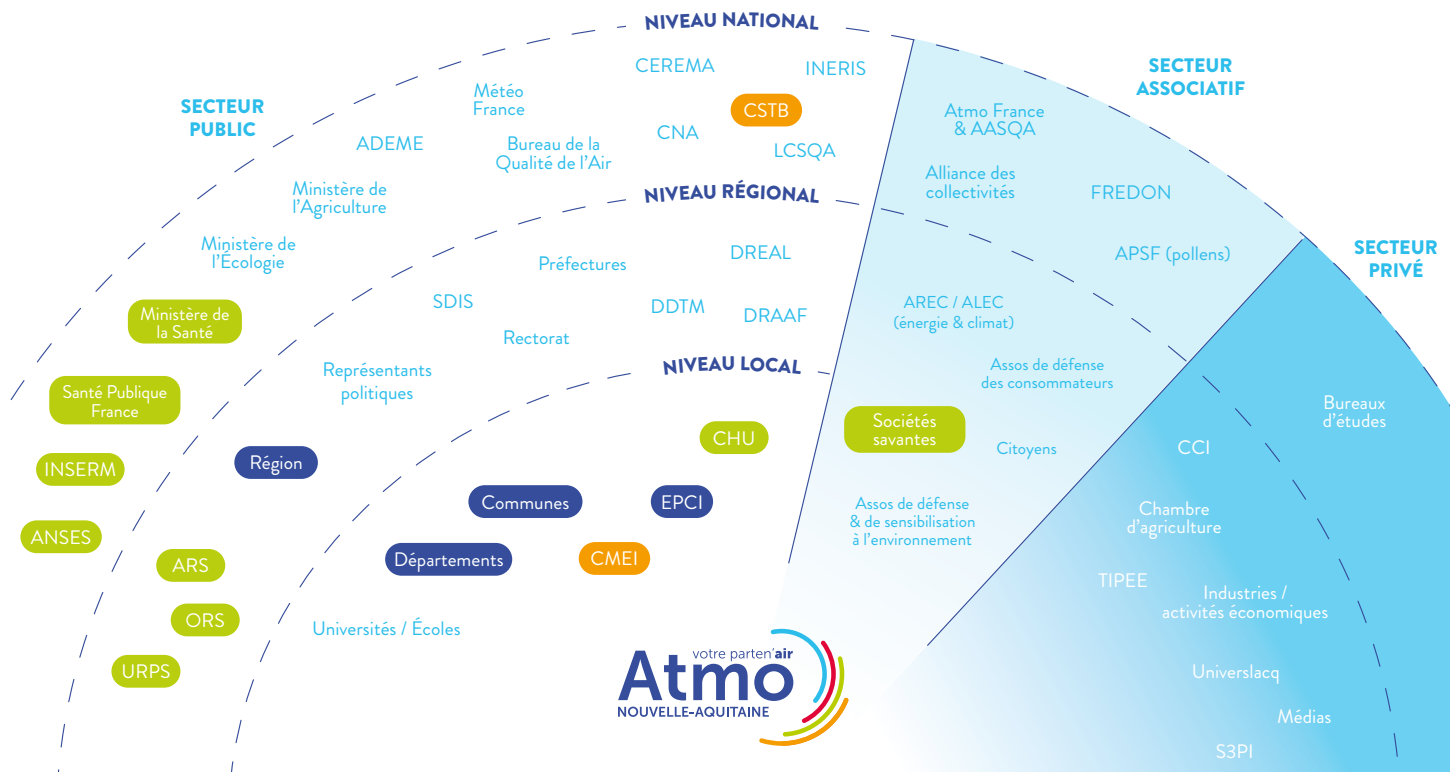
NIVEAU NATIONAL

SECTEUR PUBLIC

SECTEUR ASSOCIATIF

SECTEUR PRIVÉ

Météo France

CEREMA

INERIS

CSTB

ADEME

Bureau de la Qualité de l'Air

CNA

LCSQA

Atmo France & AASQA

Ministère de l'Agriculture

NIVEAU RÉGIONAL

Alliance des collectivités

FREDON

Ministère de l'Écologie

Préfectures

DREAL

APSF (pollens)

SDIS

DDTM

DRAAF

AREC / ALEC (énergie & climat)

Ministère de la Santé

Rectorat

Représentants politiques

NIVEAU LOCAL

Assos de défense des consommateurs

Santé Publique France

Bureaux d'études

CHU

Sociétés savantes

Citoyens

CCI

INSERM

Région

Communes

EPCI

Chambre d'agriculture

ANSES

Assos de défense & de sensibilisation à l'environnement

Départements

CMEI

ARS

TIPEE

Industries / activités économiques

ORS

Universités / Écoles

votre parten'air
Atmo
NOUVELLE-AQUITAINE

URPS

Universlacq

Médias

S3PI